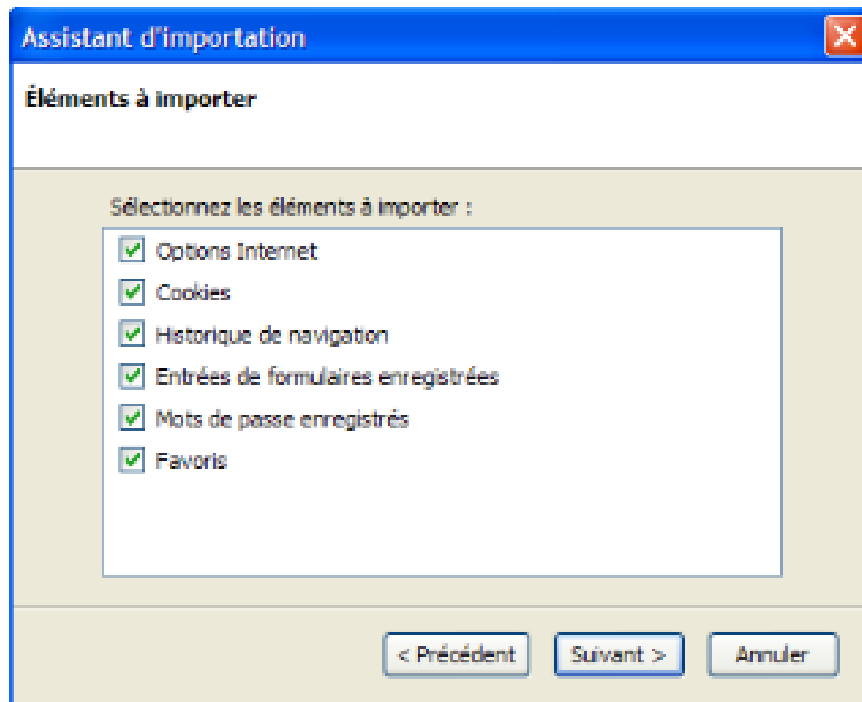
Assistant d'importation

Éléments à importer

Sélectionnez les éléments à importer :

Options Internet
Cookies
Historique de navigation
Entrées de formulaires enregistrées
Mots de passe enregistrés
Favoris

< Précédent
Suivant >
Annuler